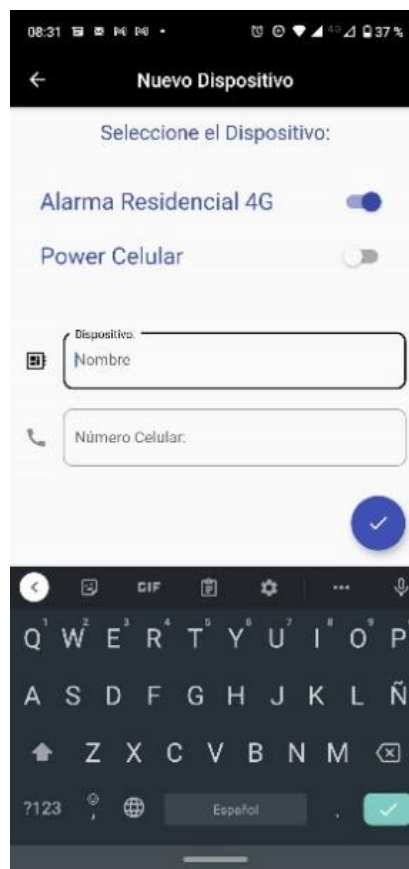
08:31 37%

Nuevo Dispositivo

Seleccione el Dispositivo:

Alarma Residencial 4G

Power Celular

Dispositivo
Nombre

Número Celular:

GIF

Q W E R T Y U I O P
A S D F G H J K L Ñ
Z X C V B N M
?123 Español .